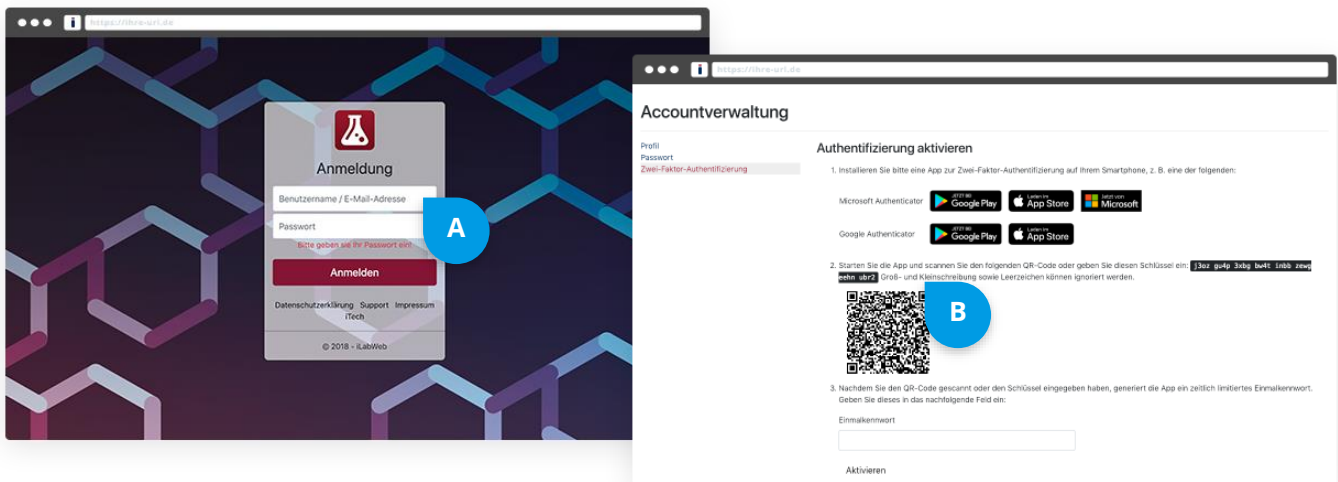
https://ihre-url.de

Anmeldung

Benutzername / E-Mail-Adresse

Passwort

Bitte geben sie ihr Passwort ein!

Anmelden

Datenschutzerklärung Support Impressum iTech

© 2018 - iLabWeb

A

https://ihre-url.de

Accountverwaltung

Profil
Passwort
Zwei-Faktor-Authentifizierung

Authentifizierung aktivieren

1. Installieren Sie bitte eine App zur Zwei-Faktor-Authentifizierung auf Ihrem Smartphone, z. B. eine der folgenden:

Microsoft Authenticator JETZT BEI Google Play Laden im App Store Jetzt von Microsoft

Google Authenticator JETZT BEI Google Play Laden im App Store

2. Starten Sie die App und scannen Sie den folgenden QR-Code oder geben Sie diesen Schlüssel ein: j3oz gu4p 3xbg bw4t inbb zewg eehn ubr2 Groß- und Kleinschreibung sowie Leerzeichen können ignoriert werden.

B

3. Nachdem Sie den QR-Code gescannt oder den Schlüssel eingegeben haben, generiert die App ein zeitlich limitiertes Einmalkennwort. Geben Sie dieses in das nachfolgende Feld ein:

Einmalkennwort

Aktivieren